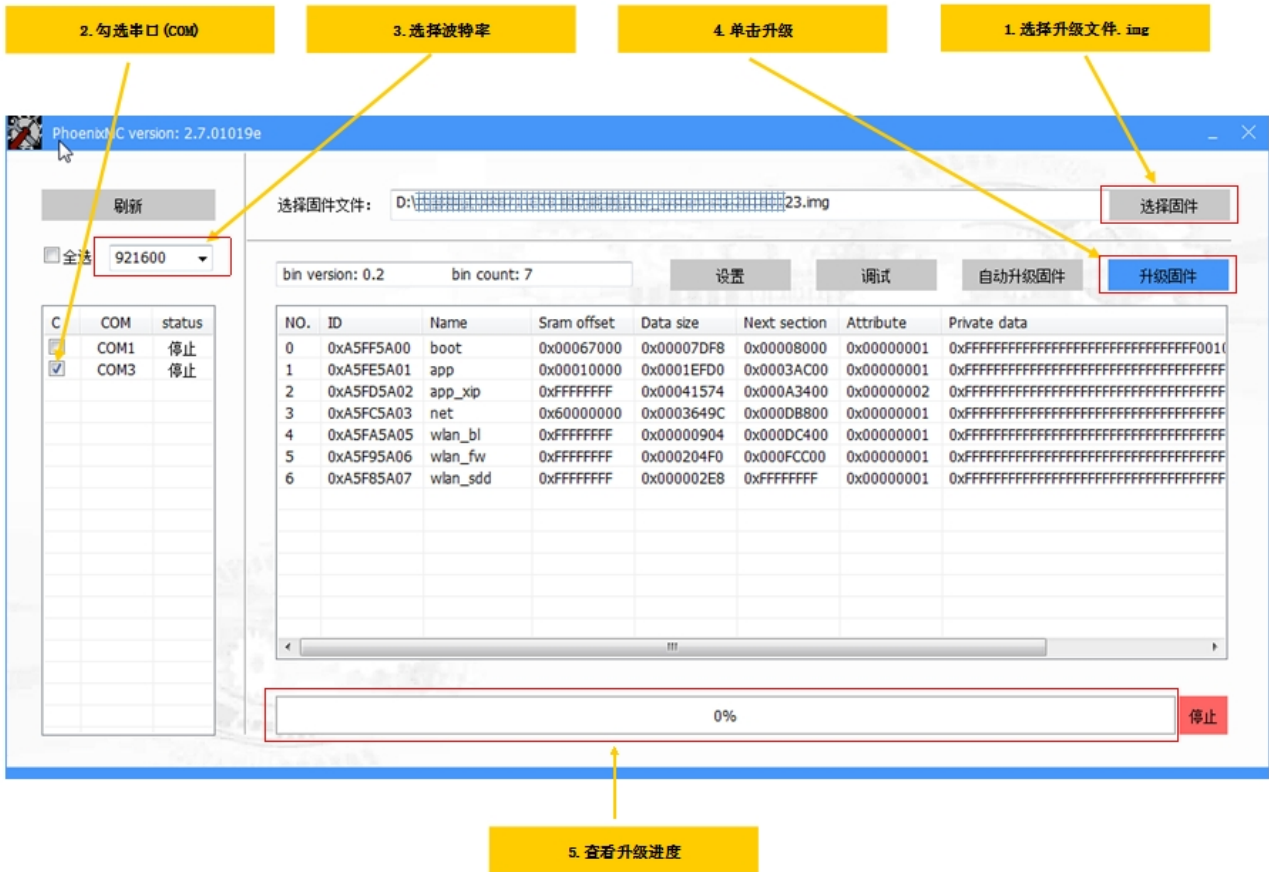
2. 勾选串口(COM)

3. 选择波特率

4. 单击升级

1. 选择升级文件. img

PhoenixMC version: 2.7.01019e

刷新

选择固件文件: D:\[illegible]23.img

选择固件

全选 921600

bin version: 0.2 bin count: 7

设置 调试 自动升级固件 升级固件

| C | COM | status |
|---|---|---|
| ☐ | COM1 | 停止 |
| ☑ | COM3 | 停止 |

| NO. | ID | Name | Sram offset | Data size | Next section | Attribute | Private data |
|---|---|---|---|---|---|---|---|
| 0 | 0xA5FF5A00 | boot | 0x00067000 | 0x00007DF8 | 0x00008000 | 0x00000001 | 0xFFFFFFFFFFFFFFFFFFFFFFFFFFFFFFFF001( |
| 1 | 0xA5FE5A01 | app | 0x00010000 | 0x0001EFD0 | 0x0003AC00 | 0x00000001 | 0xFFFFFFFFFFFFFFFFFFFFFFFFFFFFFFFFFFFF |
| 2 | 0xA5FD5A02 | app_xip | 0xFFFFFFFF | 0x00041574 | 0x000A3400 | 0x00000002 | 0xFFFFFFFFFFFFFFFFFFFFFFFFFFFFFFFFFFFF |
| 3 | 0xA5FC5A03 | net | 0x60000000 | 0x0003649C | 0x000DB800 | 0x00000001 | 0xFFFFFFFFFFFFFFFFFFFFFFFFFFFFFFFFFFFF |
| 4 | 0xA5FA5A05 | wlan_bl | 0xFFFFFFFF | 0x00000904 | 0x000DC400 | 0x00000001 | 0xFFFFFFFFFFFFFFFFFFFFFFFFFFFFFFFFFFFF |
| 5 | 0xA5F95A06 | wlan_fw | 0xFFFFFFFF | 0x000204F0 | 0x000FCC00 | 0x00000001 | 0xFFFFFFFFFFFFFFFFFFFFFFFFFFFFFFFFFFFF |
| 6 | 0xA5F85A07 | wlan_sdd | 0xFFFFFFFF | 0x000002E8 | 0xFFFFFFFF | 0x00000001 | 0xFFFFFFFFFFFFFFFFFFFFFFFFFFFFFFFFFFFF |

0%

停止

5. 查看升级进度